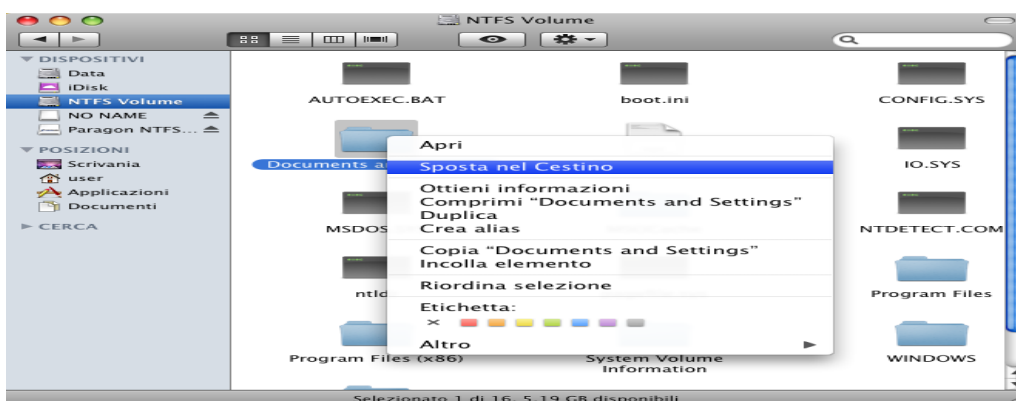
NTFS Volume

DISPOSITIVI
Data
iDisk
NTFS Volume
NO NAME
Paragon NTFS...
POSIZIONI
Scrivania
user
Applicazioni
Documenti
CERCA

AUTOEXEC.BAT
boot.ini
CONFIG.SYS
Documents a
IO.SYS
MSDOS
NTDETECT.COM
ntld
Program Files
Program Files (x86)
System Volume Information
WINDOWS

Apri
Sposta nel Cestino
Ottieni informazioni
Comprimi "Documents and Settings"
Duplica
Crea alias
Copia "Documents and Settings"
Incolla elemento
Riordina selezione
Etichetta:
×
Altro

Selezionato 1 di 16, 5,19 GB disponibili